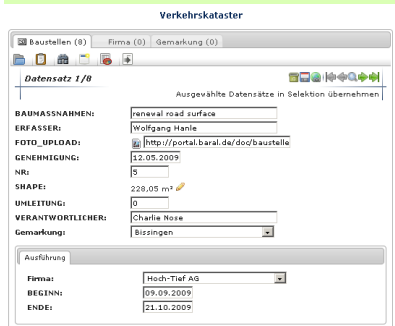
Verkehrskataster

Baustellen (8) | Firma (0) | Gemarkung (0)

Datensatz 1/8

Ausgewählte Datensätze in Selektion übernehmen

| | |
|---|---|
| BAUMASSNAHMEN: | renewal road surface |
| ERFASSER: | Wolfgang Hanle |
| FOTO_UPLOAD: | http://portal.baral.de/doc/baustelle |
| GENEHMIGUNG: | 12.05.2009 |
| NR: | 5 |
| SHAPE: | 228,05 m² |
| UMLEITUNG: | 0 |
| VERANTWORTLICHER: | Charlie Nose |
| Gemarkung: | Bissingen |

Ausführung

| | |
|---|---|
| Firma: | Hoch-Tief AG |
| BEGINN: | 09.09.2009 |
| ENDE: | 21.10.2009 |